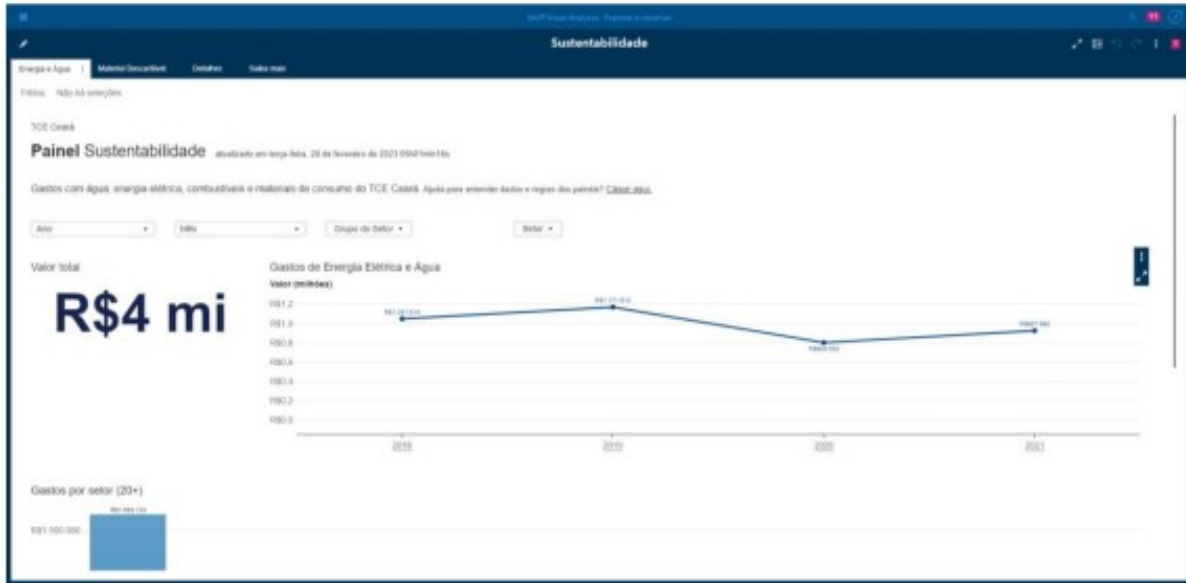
SAP Visual Analytics - Explorar e visualizar

Sustentabilidade

Energia e Água | Material Descartável | Detalhes | Saiba mais

Filtros: Não há seleções

TCE Ceará

Painel Sustentabilidade atualizado em terça-feira, 28 de fevereiro de 2023 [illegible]

Gastos com água, energia elétrica, combustíveis e materiais de consumo do TCE Ceará. Ajuda para entender dados e regras dos painéis? Clique aqui.

Ano ▾ | Mês ▾ | Grupo do Setor ▾ | Setor ▾

Valor total

R$4 mi

Gastos de Energia Elétrica e Água

Valor (milhões)

R$1,2
R$1,0
R$0,8
R$0,6
R$0,4
R$0,2
R$0,0

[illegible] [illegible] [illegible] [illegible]

2018 2019 2020 2021

Gastos por setor (20+)

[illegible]

R$1.000.000